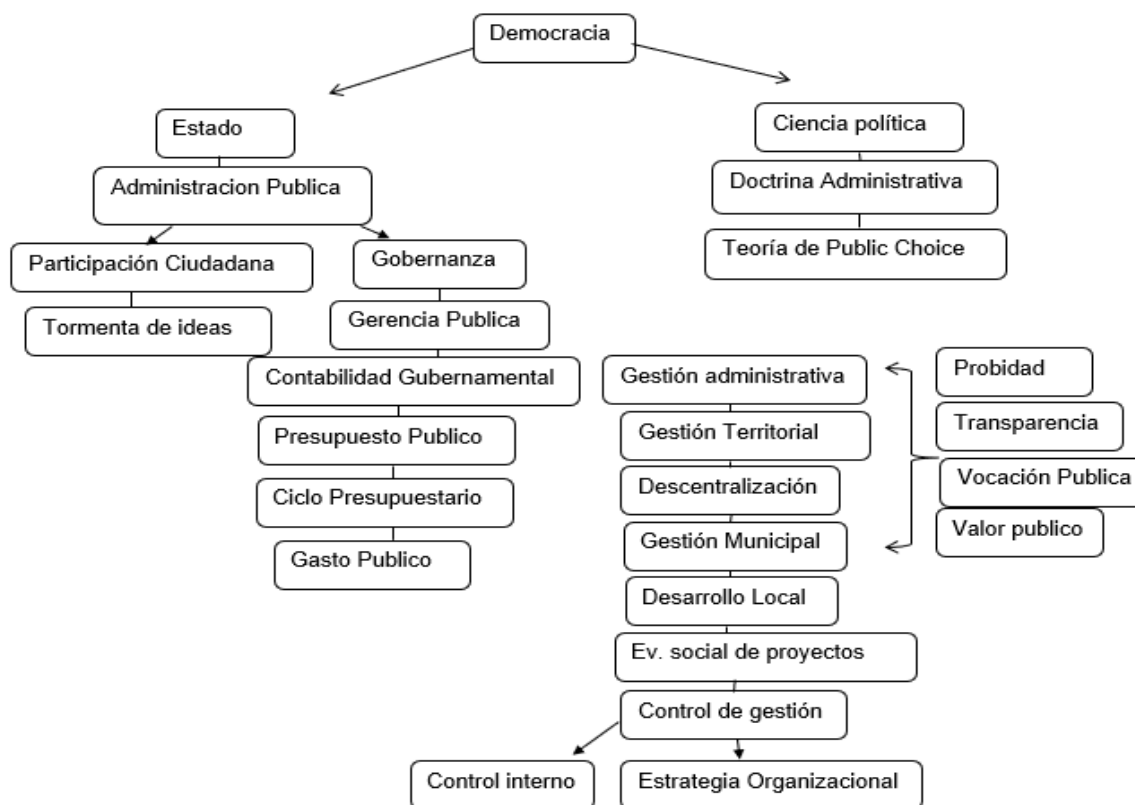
Democracia

Estado

Administracion Publica

Participación Ciudadana

Tormenta de ideas

Gobernanza

Gerencia Publica

Contabilidad Gubernamental

Presupuesto Publico

Ciclo Presupuestario

Gasto Publico

Ciencia política

Doctrina Administrativa

Teoría de Public Choice

Gestión administrativa

Gestión Territorial

Descentralización

Gestión Municipal

Desarrollo Local

Ev. social de proyectos

Control de gestión

Control interno

Estrategia Organizacional

Probidad

Transparencia

Vocación Publica

Valor publico